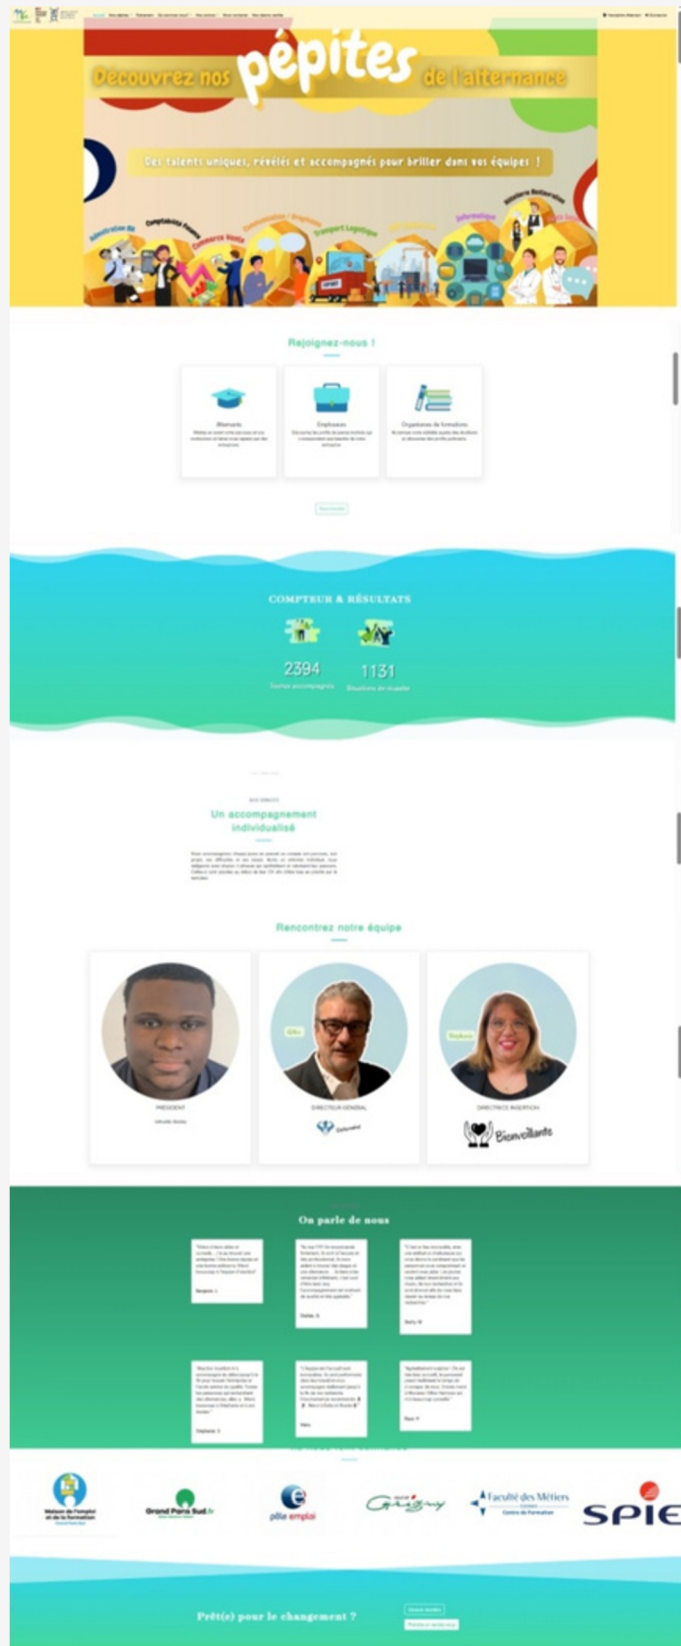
Découvrez nos pépites de l'alternance

Des talents uniques, révélés et accompagnés pour briller dans vos équipes !

Administration de
Comptabilité Finance
Commerce Vente
Transport Logistique
Informatique
Hôtellerie Restauration

Rejoignez-nous !

Alternants

Employeurs

Organismes de formations

COMPTEUR & RÉSULTATS

2394

1131

Un accompagnement individualisé

Rencontrez notre équipe

PRÉSIDENT

DIRECTEUR GÉNÉRAL

DIRECTRICE INSERTION

Bienveillante

On parle de nous

Maison de l'emploi et de la formation

Grand Paris Sud

pôle emploi

Grigny

Faculté des Métiers

SPIE

Prêt(e) pour le changement ?